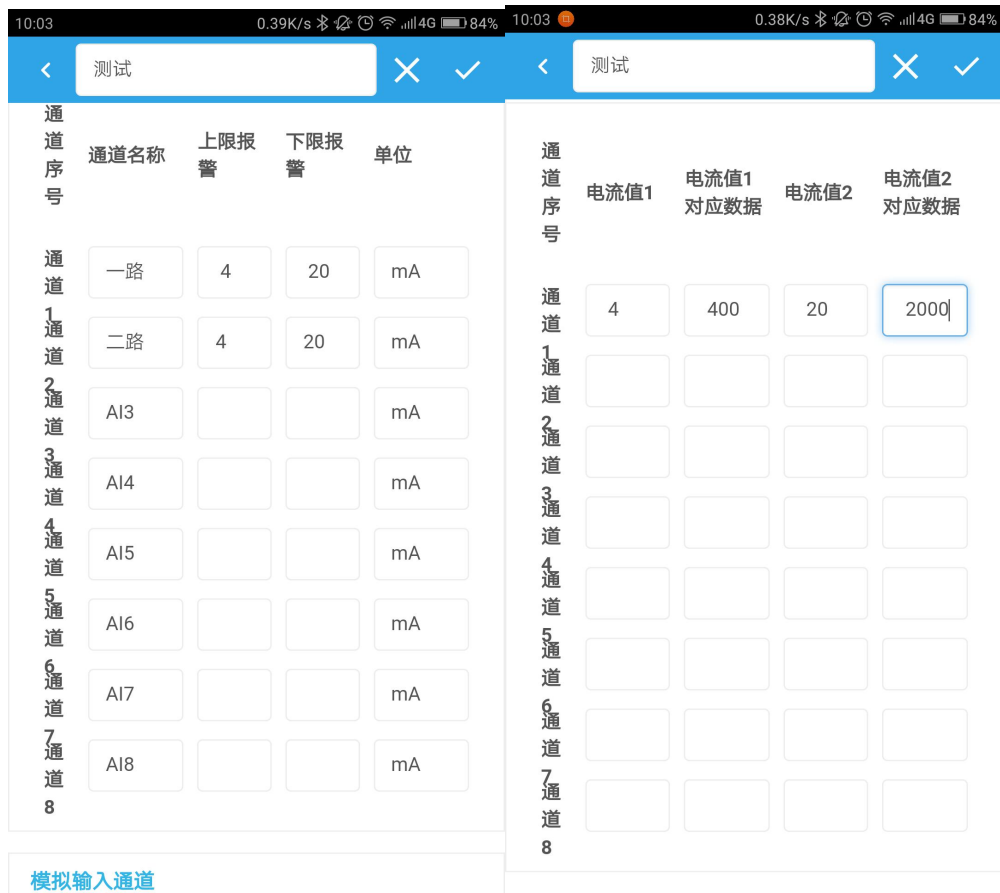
10:03 0.39K/s 4G 84%

测试

| 通道序号 | 通道名称 | 上限报警 | 下限报警 | 单位 |
|---|---|---|---|---|
| 通道1 | 一路 | 4 | 20 | mA |
| 通道2 | 二路 | 4 | 20 | mA |
| 通道3 | AI3 | | | mA |
| 通道4 | AI4 | | | mA |
| 通道5 | AI5 | | | mA |
| 通道6 | AI6 | | | mA |
| 通道7 | AI7 | | | mA |
| 通道8 | AI8 | | | mA |

模拟输入通道

10:03 0.38K/s 4G 84%

测试

| 通道序号 | 电流值1 | 电流值1对应数据 | 电流值2 | 电流值2对应数据 |
|---|---|---|---|---|
| 通道1 | 4 | 400 | 20 | 2000 |
| 通道2 | | | | |
| 通道3 | | | | |
| 通道4 | | | | |
| 通道5 | | | | |
| 通道6 | | | | |
| 通道7 | | | | |
| 通道8 | | | | |